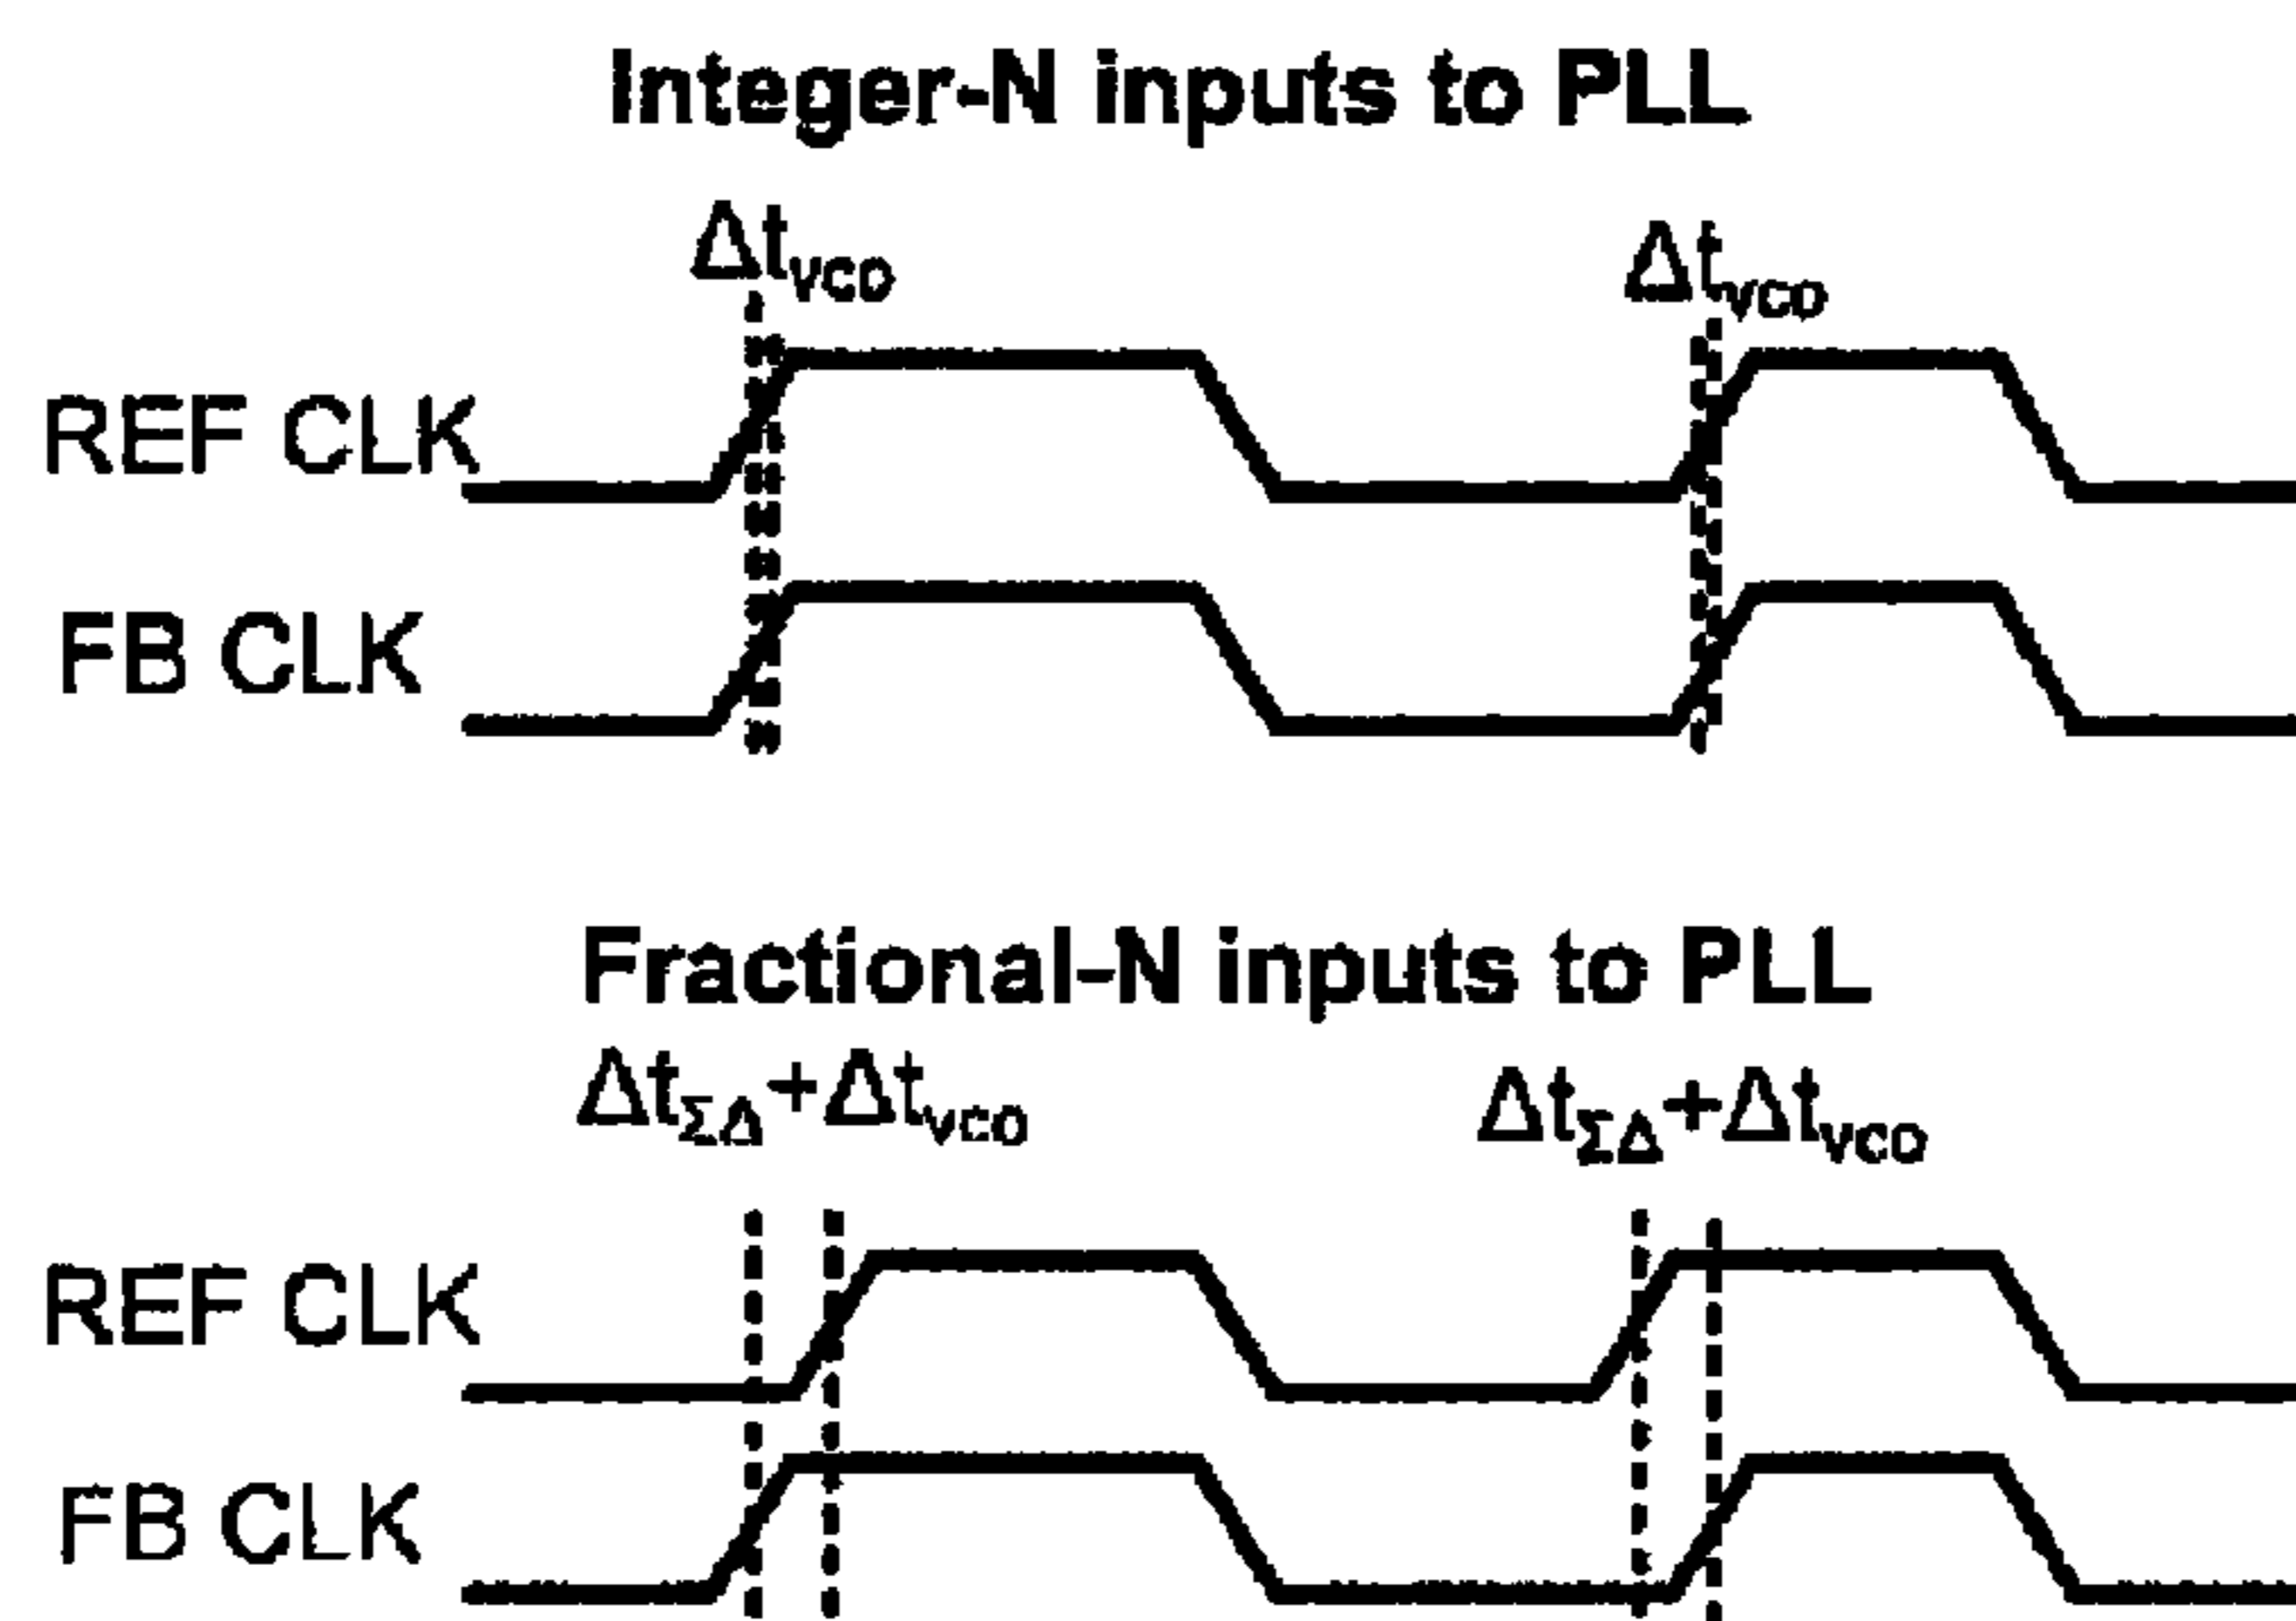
Integer-N inputs to PLL

$\Delta t_{vco}$

$\Delta t_{vco}$

REF CLK

FB CLK

Fractional-N inputs to PLL

$\Delta t_{\Sigma\Delta}+\Delta t_{vco}$

$\Delta t_{\Sigma\Delta}+\Delta t_{vco}$

REF CLK

FB CLK